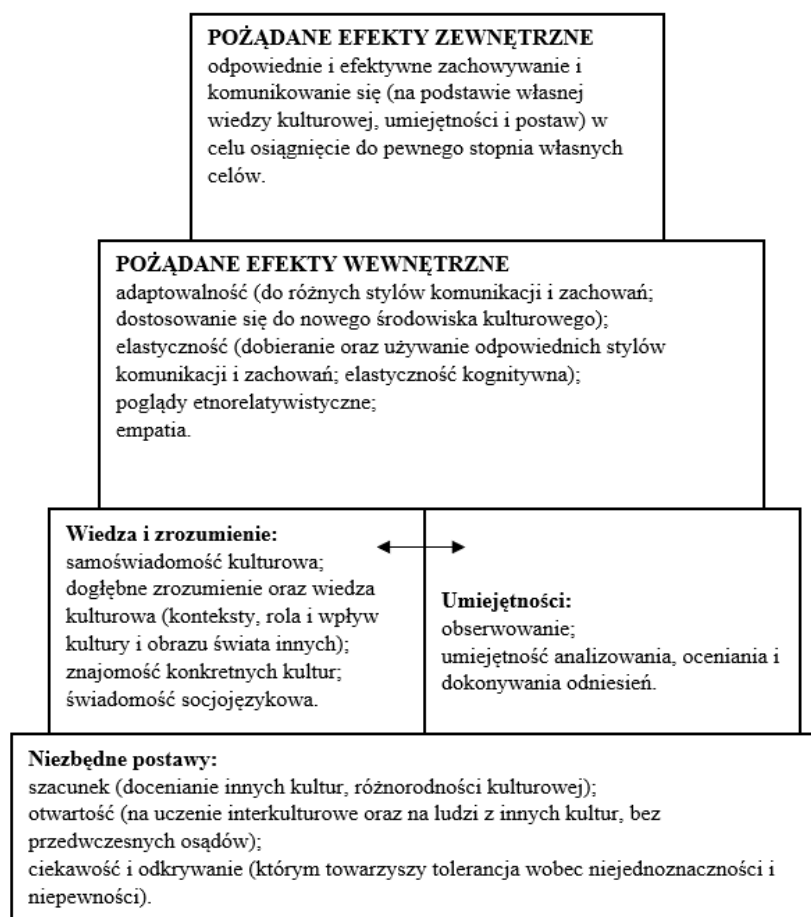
**POŻĄDANE EFEKTY ZEWNĘTRZNE**
odpowiednie i efektywne zachowywanie i komunikowanie się (na podstawie własnej wiedzy kulturowej, umiejętności i postaw) w celu osiągnięcie do pewnego stopnia własnych celów.

**POŻĄDANE EFEKTY WEWNĘTRZNE**
adaptowalność (do różnych stylów komunikacji i zachowań; dostosowanie się do nowego środowiska kulturowego);
elastyczność (dobieranie oraz używanie odpowiednich stylów komunikacji i zachowań; elastyczność kognitywna);
poglądy etnorelatywistyczne;
empatia.

**Wiedza i zrozumienie:**
samoświadomość kulturowa;
dogłębne zrozumienie oraz wiedza kulturowa (konteksty, rola i wpływ kultury i obrazu świata innych);
znajomość konkretnych kultur;
świadomość socjojęzykowa.

**Umiejętności:**
obserwowanie;
umiejętność analizowania, oceniania i dokonywania odniesień.

**Niezbędne postawy:**
szacunek (docenianie innych kultur, różnorodności kulturowej);
otwartość (na uczenie interkulturowe oraz na ludzi z innych kultur, bez przedwczesnych osądów);
ciekawość i odkrywanie (którym towarzyszy tolerancja wobec niejednoznaczności i niepewności).